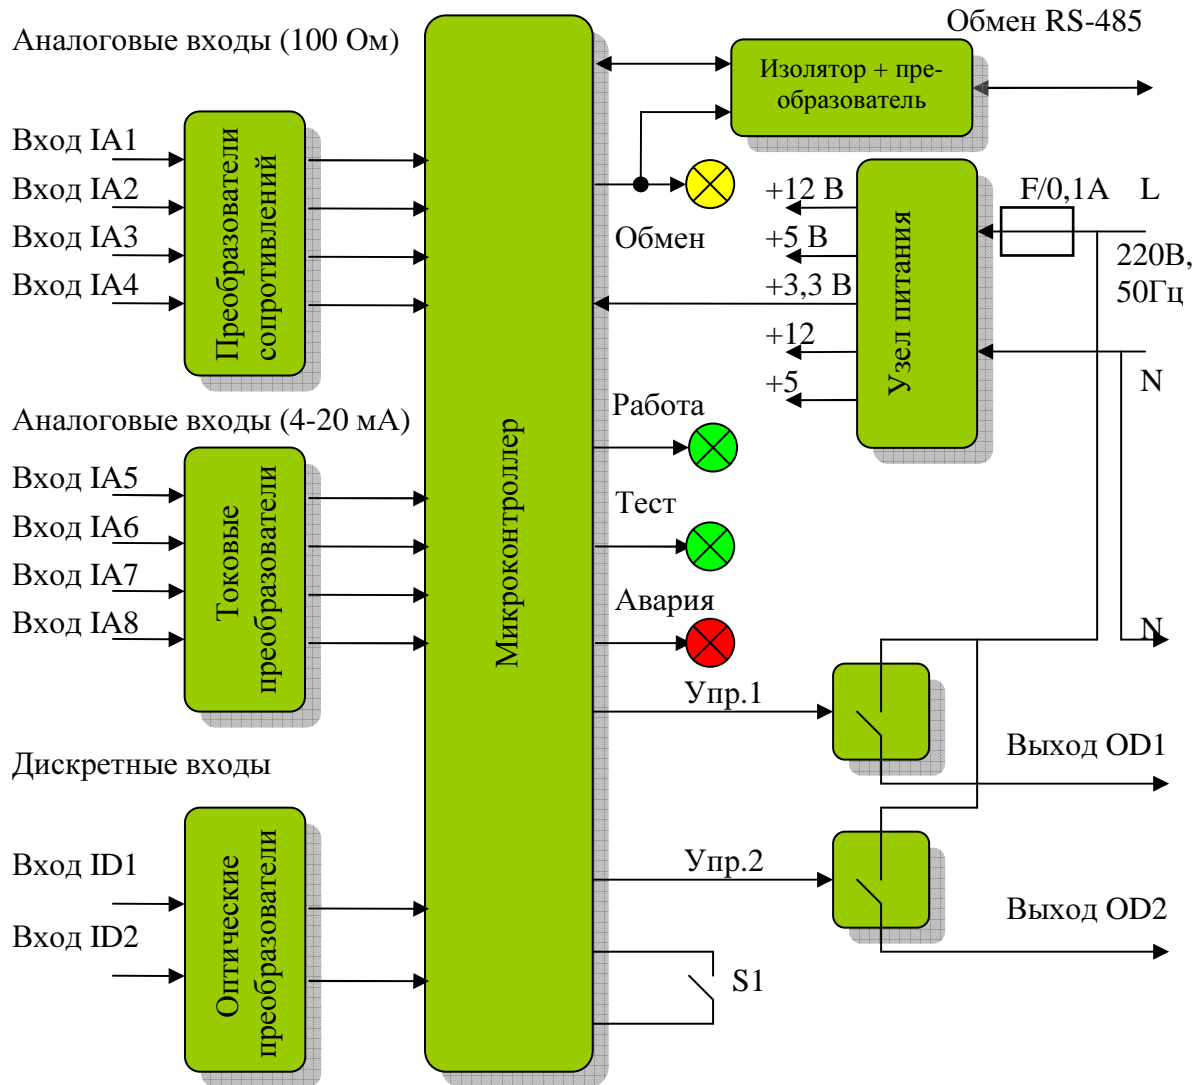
Аналоговые входы (100 Ом)

Вход IA1
Вход IA2
Вход IA3
Вход IA4

Преобразователи сопротивлений

Аналоговые входы (4-20 мА)

Вход IA5
Вход IA6
Вход IA7
Вход IA8

Токовые преобразователи

Дискретные входы

Вход ID1
Вход ID2

Оптические преобразователи

Микроконтроллер

Обмен RS-485

Изолятор + преобразователь

Обмен

+12 В
+5 В
+3,3 В
+12
+5

Узел питания

F/0,1A
L
220В, 50Гц
N

Работа
Тест
Авария

N

Упр.1
Выход OD1
Упр.2
Выход OD2
S1